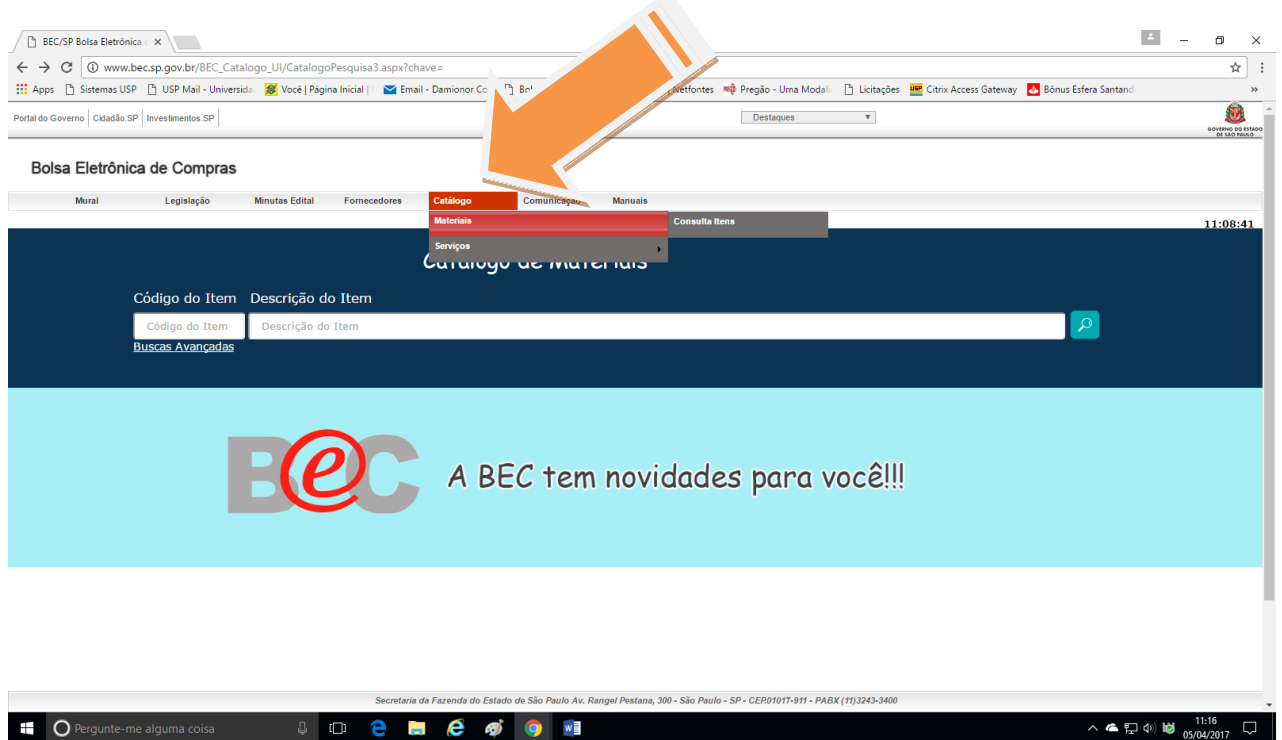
BEC/SP Bolsa Eletrônica ×

www.bec.sp.gov.br/BEC_Catalogo_UI/CatalogoPesquisa3.aspx?chave=

Apps Sistemas USP USP Mail - Universida Você | Página Inicial | Email - Damionor Co Bo Netfontes Pregão - Uma Modali Licitações Citrix Access Gateway Bônus Esfera Santand »

Portal do Governo | Cidadão.SP | Investimentos.SP

Destaques

GOVERNO DO ESTADO DE SÃO PAULO

Bolsa Eletrônica de Compras

Mural Legislação Minutas Edital Fornecedores Catálogo Comunicação Manuais

Materiais Consulta Itens
Serviços

11:08:41

Catálogo de Materiais

Código do Item Descrição do Item

Código do Item Descrição do Item

Buscas Avançadas

B@C

A BEC tem novidades para você!!!

Secretaria da Fazenda do Estado de São Paulo Av. Rangel Pestana, 300 - São Paulo - SP - CEP.01017-911 - PABX (11)3243-3400

Pergunte-me alguma coisa

11:16
05/04/2017